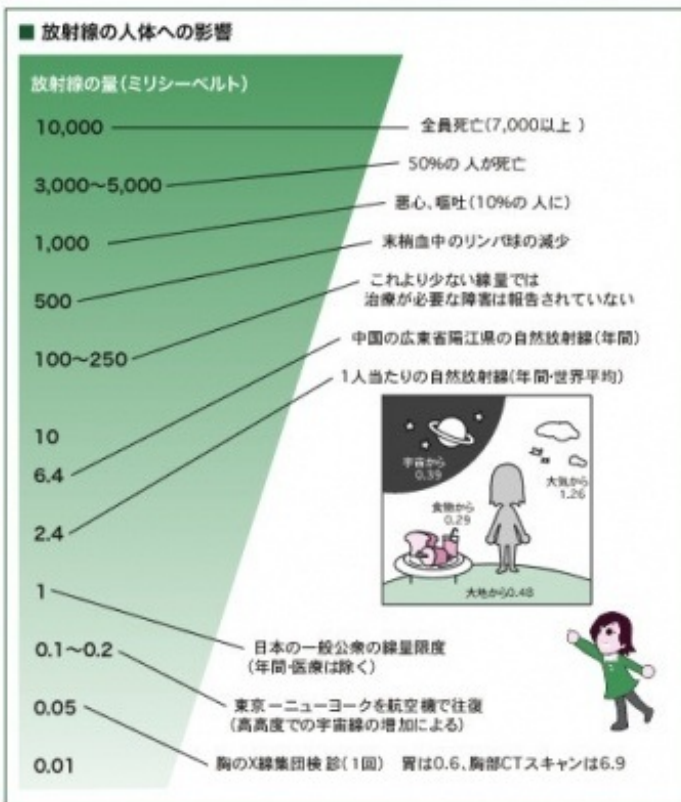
■ 放射線の人体への影響

放射線の量（ミリシーベルト）

10,000 全員死亡（7,000以上 ）

3,000～5,000 50%の 人が死亡

1,000 悪心、嘔吐（10%の 人に）

500 末梢血中のリンパ球の減少

100～250 これより少ない線量では治療が必要な障害は報告されていない

10 中国の広東省陽江県の自然放射線（年間）

6.4

2.4 1人当たりの自然放射線（年間･世界平均）

宇宙から 0.39

大気から 1.26

食物から 0.29

大地から0.48

1 日本の一般公衆の線量限度（年間･医療は除く）

0.1～0.2 東京－ニューヨークを航空機で往復（高高度での宇宙線の増加による）

0.05 胸のX線集団検 診（1回） 胃は0.6、胸部CTスキャンは6.9

0.01